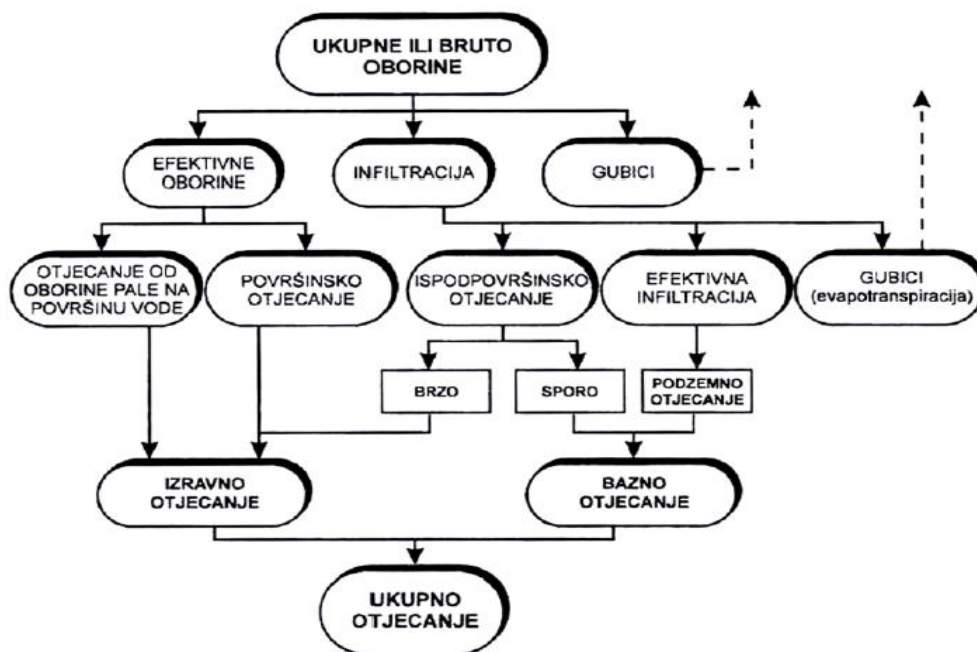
UKUPNE ILI BRUTO OBORINE

EFEKTIVNE OBORINE

INFILTRACIJA

GUBICI

OTJECANJE OD OBORINE PALE NA POVRŠINU VODE

POVRŠINSKO OTJECANJE

ISPODPOVRŠINSKO OTJECANJE

EFEKTIVNA INFILTRACIJA

GUBICI (evapotranspiracija)

BRZO

SPORO

PODZEMNO OTJECANJE

IZRAVNO OTJECANJE

BAZNO OTJECANJE

UKUPNO OTJECANJE